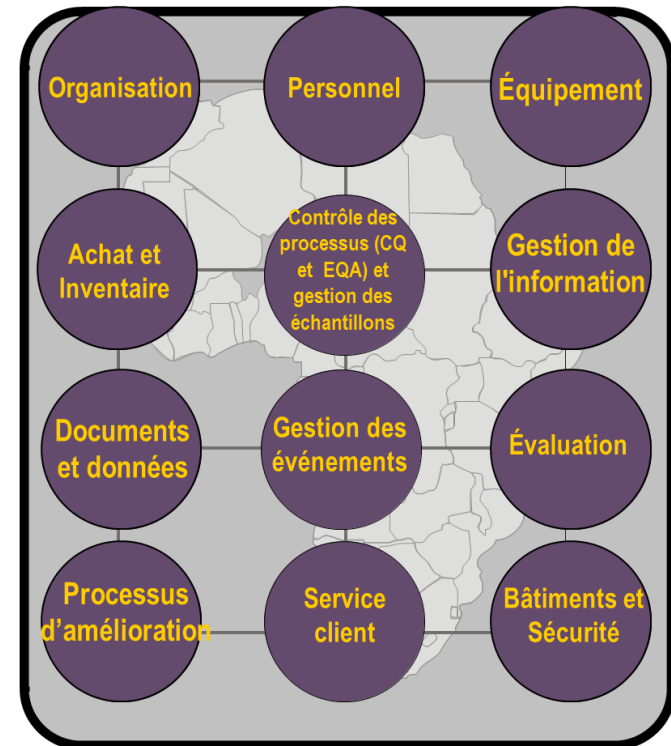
Organisation

Personnel

Équipement

Achat et Inventaire

Contrôle des processus (CQ et EQA) et gestion des échantillons

Gestion de l'information

Documents et données

Gestion des événements

Évaluation

Processus d'amélioration

Service client

Bâtiments et Sécurité